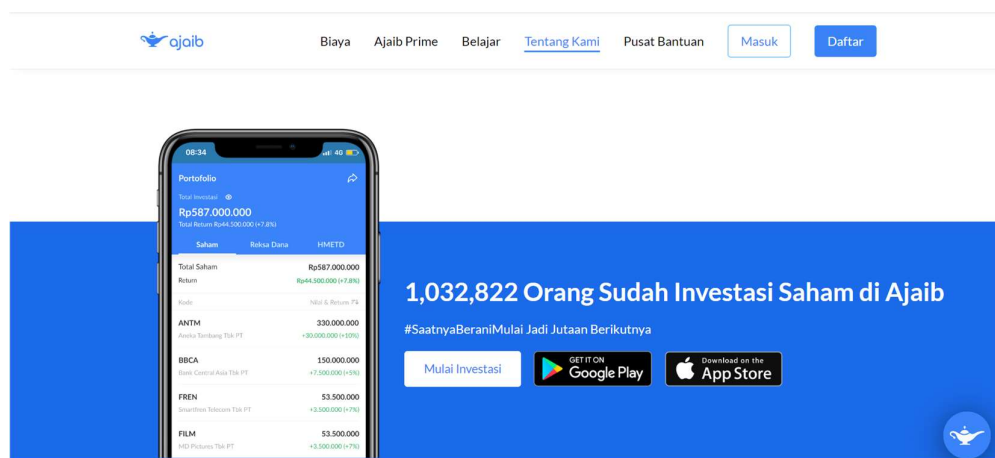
ajaib

Biaya Ajaib Prime Belajar Tentang Kami Pusat Bantuan Masuk Daftar

08:34 4G

Portofolio

Total Investasi

Rp587.000.000

Total Return Rp44.500.000 (+7.8%)

Saham Reksa Dana HMETD

| Total Saham | Rp587.000.000 |
|---|---|
| Return | Rp44.500.000 (+7.8%) |
| Kode | Nilai & Return |
| ANTM Aneka Tambang Tbk PT | 330.000.000 +30.000.000 (+10%) |
| BBCA Bank Central Asia Tbk PT | 150.000.000 +7.500.000 (+5%) |
| FREN Smartfren Telecom Tbk PT | 53.500.000 +3.500.000 (+7%) |
| FILM MD Pictures Tbk PT | 53.500.000 +3.500.000 (+7%) |

1,032,822 Orang Sudah Investasi Saham di Ajaib

#SaatnyaBeraniMulai Jadi Jutaan Berikutnya

Mulai Investasi

GET IT ON Google Play

Download on the App Store